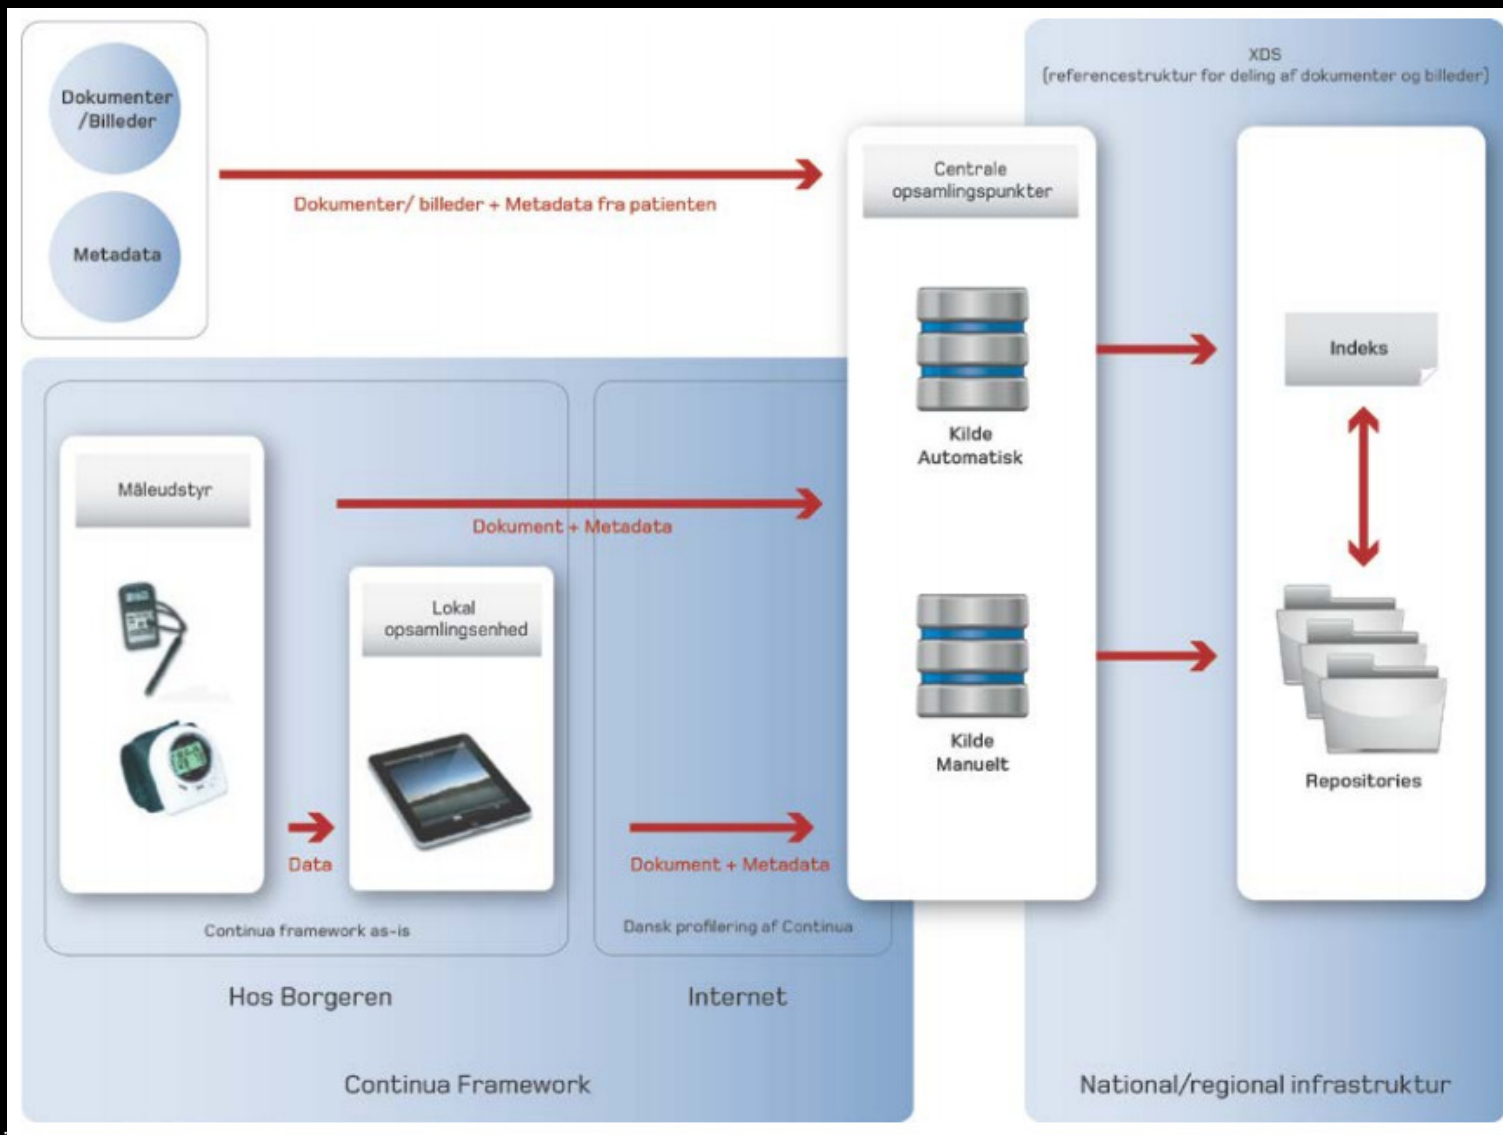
XDS
(referencestruktur for deling af dokumenter og billeder)

Dokumenter /Billeder

Metadata

Dokumenter/ billeder + Metadata fra patienten

Centrale opsamlingspunkter

Kilde Automatisk

Kilde Manuelt

Indeks

Repositories

Måleudstyr

Dokument + Metadata

Lokal opsamlingsenhed

Data

Dokument + Metadata

Continua framework as-is

Dansk profilering af Continua

Hos Borgeren

Internet

Continua Framework

National/regional infrastruktur